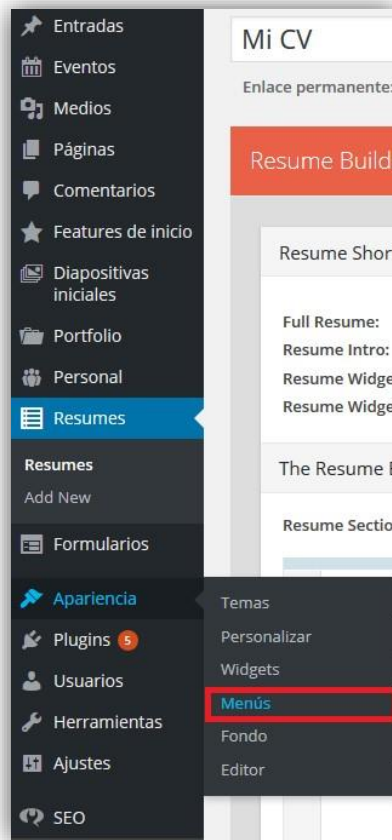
Entradas
Eventos
Medios
Páginas
Comentarios
Features de inicio
Diapositivas iniciales
Portfolio
Personal
Resumes
Resumes
Add New
Formularios
Apariencia
Plugins 5
Usuarios
Herramientas
Ajustes
SEO

Temas
Personalizar
Widgets
Menús
Fondo
Editor

Mi CV
Enlace permanente:
Resume Build
Resume Shor
Full Resume:
Resume Intro:
Resume Widge
Resume Widge
The Resume
Resume Sectio